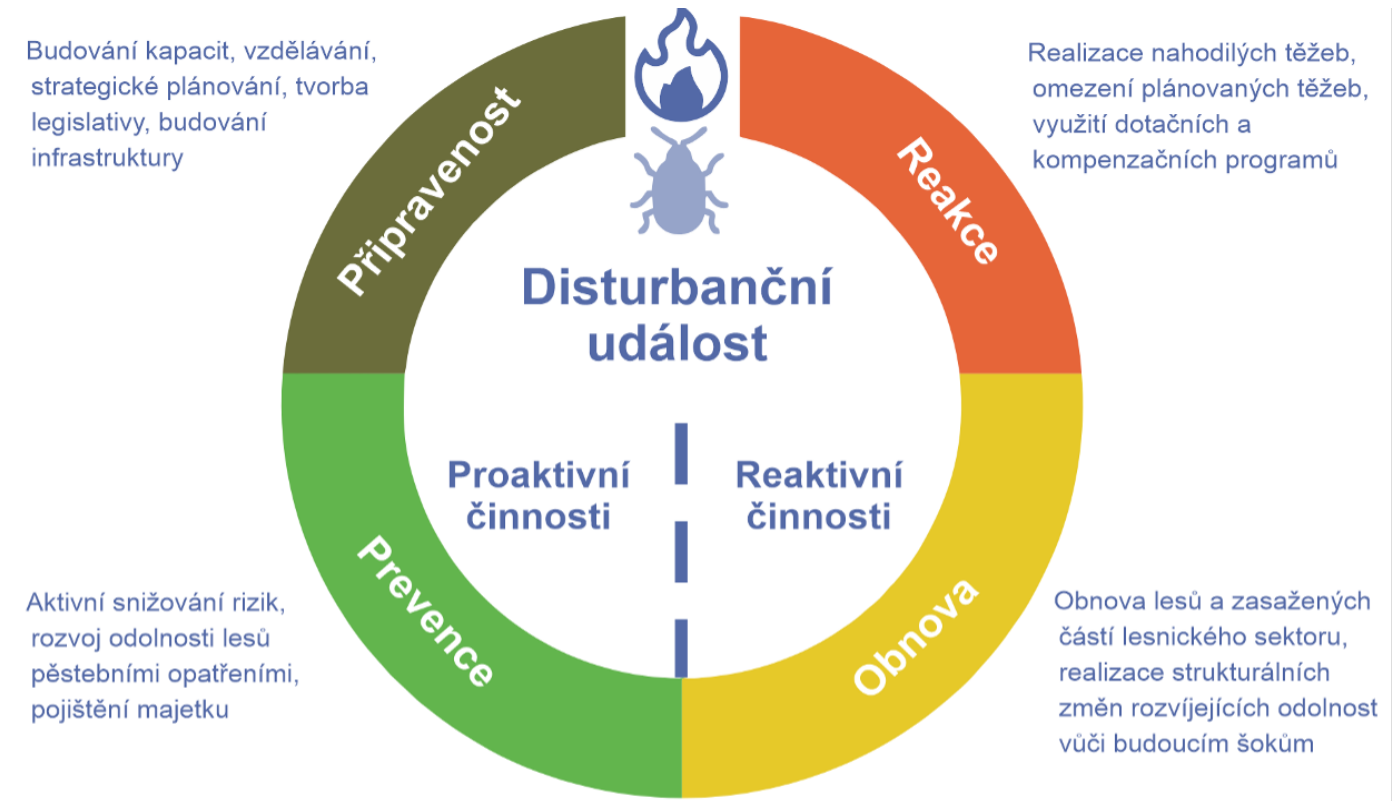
Budování kapacit, vzdělávání, strategické plánování, tvorba legislativy, budování infrastruktury

Realizace nahodilých těžeb, omezení plánovaných těžeb, využití dotačních a kompenzačních programů

Připravenost

Reakce

Disturbanční událost

Proaktivní činnosti

Reaktivní činnosti

Prevence

Obnova

Aktivní snižování rizik, rozvoj odolnosti lesů pěstebními opatřeními, pojištění majetku

Obnova lesů a zasažených částí lesnického sektoru, realizace strukturálních změn rozvíjejících odolnost vůči budoucím šokům